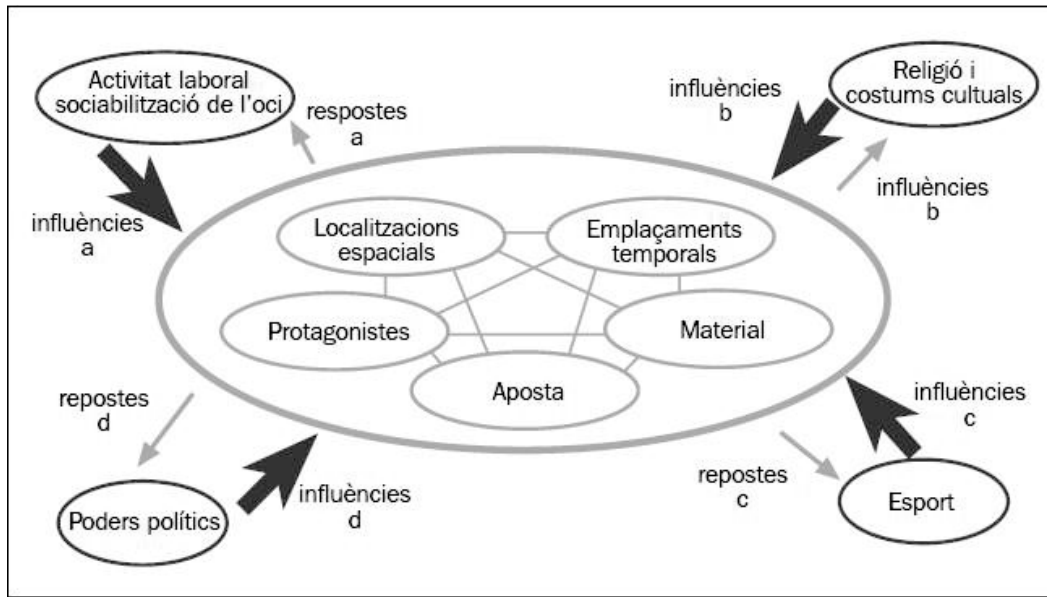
Activitat laboral sociabilització de l'oci

respostes a

influències b

Religió i costums cultuals

influències a

influències b

Localitzacions espacials

Emplaçaments temporals

Protagonistes

Material

Aposta

repostes d

influències c

repostes c

Poders polítics

influències d

Esport